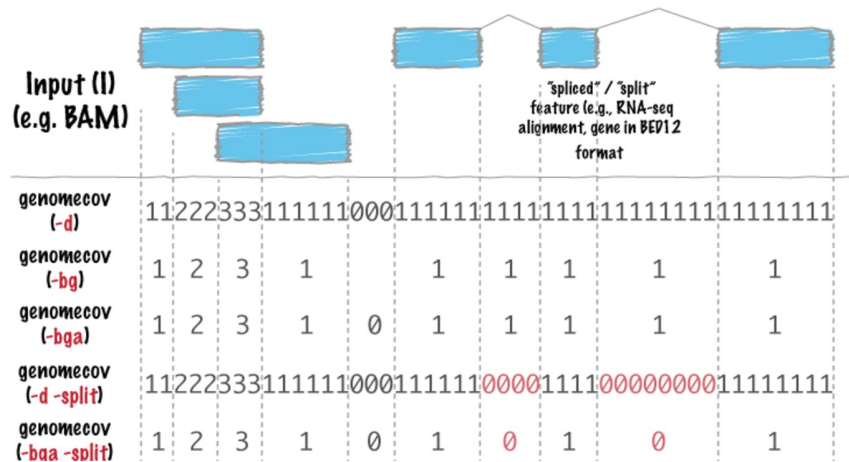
Input (I)
(e.g. BAM)

"spliced" / "split" feature (e.g., RNA-seq alignment, gene in BED12 format

| | |
|---|---|
| genomecov (-d) | 11222333111111000111111111111111111111111111111 |
| genomecov (-bg) | 1 2 3 1 1 1 1 1 1 |
| genomecov (-bga) | 1 2 3 1 0 1 1 1 1 1 |
| genomecov (-d -split) | 11222333111111000111111000011110000000011111111 |
| genomecov (-bga -split) | 1 2 3 1 0 1 0 1 0 1 |